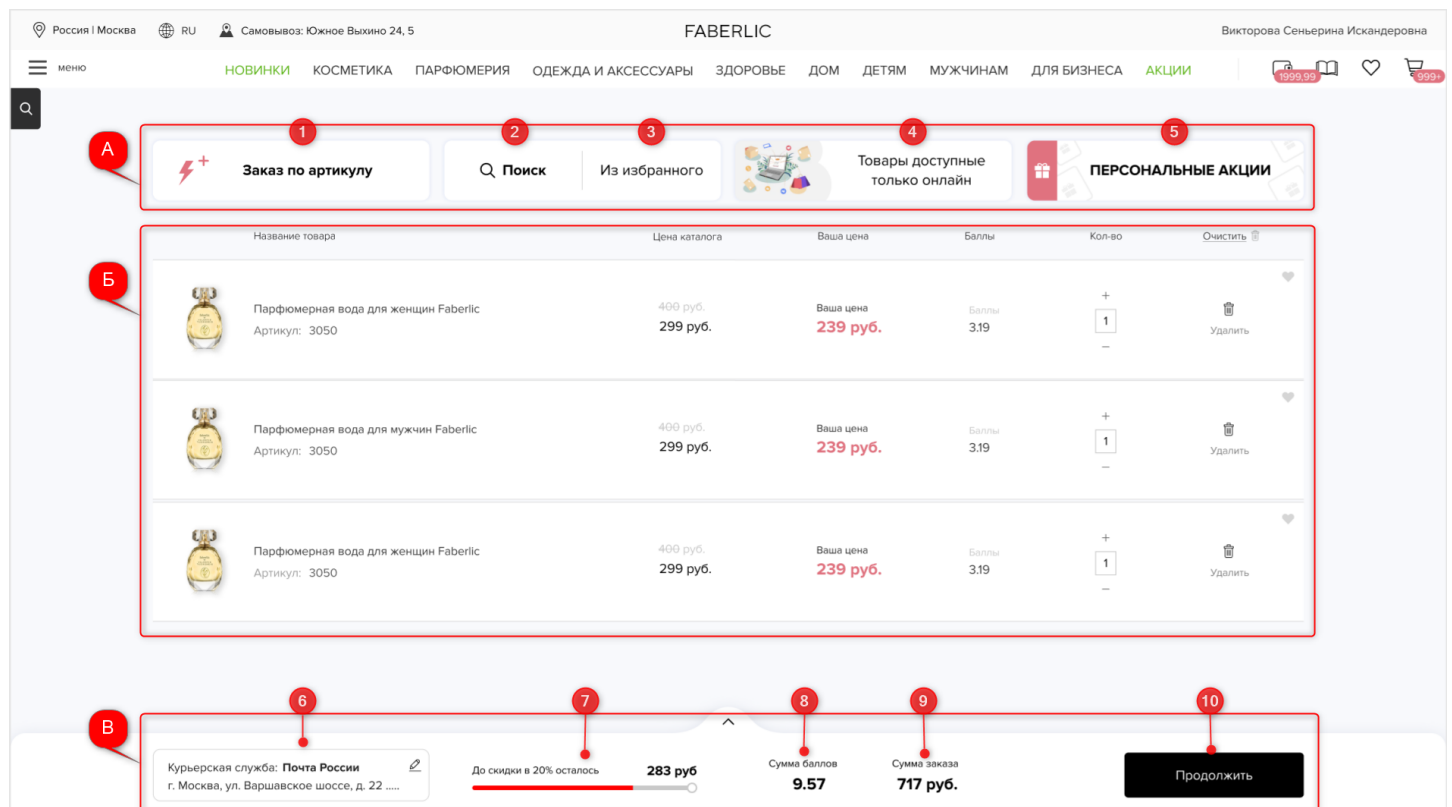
Россия | Москва RU Самовывоз: Южное Выхино 24, 5

FABERLIC

Викторова Сеньерина Искандеровна

меню

НОВИНКИ КОСМЕТИКА ПАРФЮМЕРИЯ ОДЕЖДА И АКСЕССУАРЫ ЗДОРОВЬЕ ДОМ ДЕТЯМ МУЖЧИНАМ ДЛЯ БИЗНЕСА АКЦИИ

1999,99 999+

А

1 Заказ по артикулу

2 Поиск

3 Из избранного

4 Товары доступные только онлайн

5 ПЕРСОНАЛЬНЫЕ АКЦИИ

Б

| | Название товара | Цена каталога | Ваша цена | Баллы | Кол-во | Очистить |
|---|---|---|---|---|---|---|
| | Парфюмерная вода для женщин Faberlic Артикул: 3050 | 400 руб. 299 руб. | Ваша цена 239 руб. | Баллы 3.19 | + 1 − | Удалить |
| | Парфюмерная вода для мужчин Faberlic Артикул: 3050 | 400 руб. 299 руб. | Ваша цена 239 руб. | Баллы 3.19 | + 1 − | Удалить |
| | Парфюмерная вода для женщин Faberlic Артикул: 3050 | 400 руб. 299 руб. | Ваша цена 239 руб. | Баллы 3.19 | + 1 − | Удалить |

В

6 Курьерская служба: Почта России
г. Москва, ул. Варшавское шоссе, д. 22 .....

7 До скидки в 20% осталось 283 руб

8 Сумма баллов 9.57

9 Сумма заказа 717 руб.

10 Продолжить